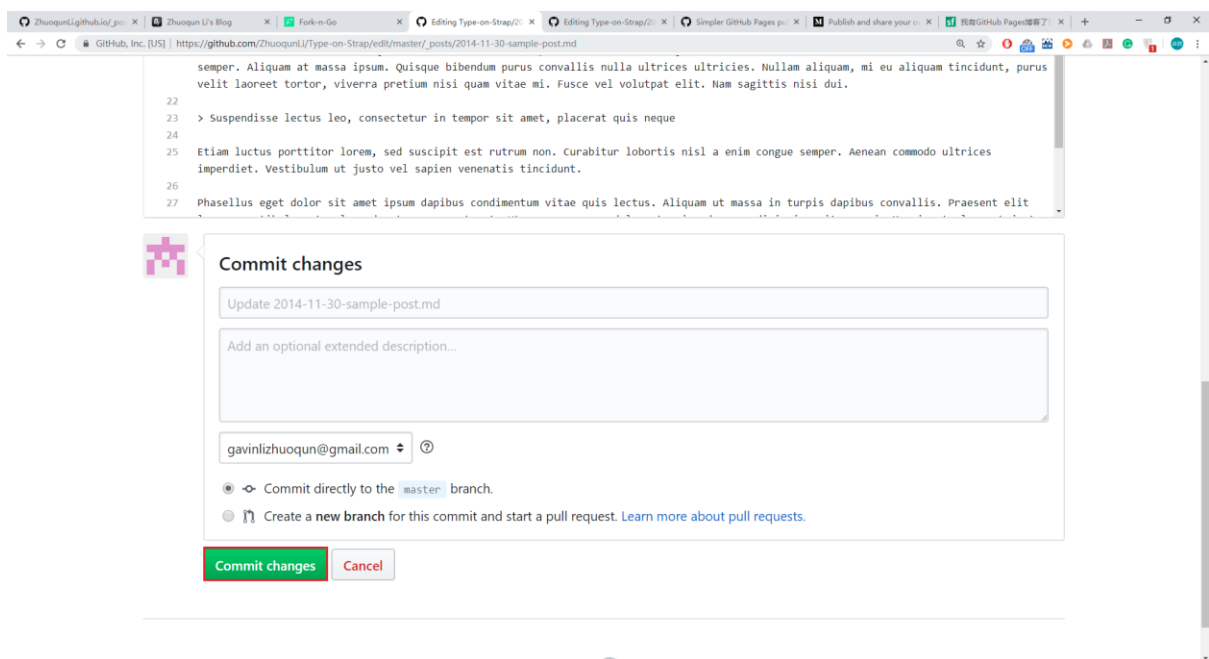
ZhuoqunLi.github.io/_po × | Zhuoqun Li's Blog × | Fork-n-Go × | Editing Type-on-Strap/2 × | Editing Type-on-Strap/2 × | Simpler GitHub Pages p × | Publish and share your × | 我有GitHub Pages博客了 × | +

GitHub, Inc. [US] | https://github.com/ZhuoqunLi/Type-on-Strap/edit/master/_posts/2014-11-30-sample-post.md

semper. Aliquam at massa ipsum. Quisque bibendum purus convallis nulla ultrices ultricies. Nullam aliquam, mi eu aliquam tincidunt, purus velit laoreet tortor, viverra pretium nisi quam vitae mi. Fusce vel volutpat elit. Nam sagittis nisi dui.
22
23 > Suspendisse lectus leo, consectetur in tempor sit amet, placerat quis neque
24
25 Etiam luctus porttitor lorem, sed suscipit est rutrum non. Curabitur lobortis nisl a enim congue semper. Aenean commodo ultrices imperdiet. Vestibulum ut justo vel sapien venenatis tincidunt.
26
27 Phasellus eget dolor sit amet ipsum dapibus condimentum vitae quis lectus. Aliquam ut massa in turpis dapibus convallis. Praesent elit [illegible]

Commit changes

Update 2014-11-30-sample-post.md

Add an optional extended description...

gavinlizhuoqun@gmail.com

Commit directly to the master branch.

Create a new branch for this commit and start a pull request. Learn more about pull requests.

Commit changes | Cancel